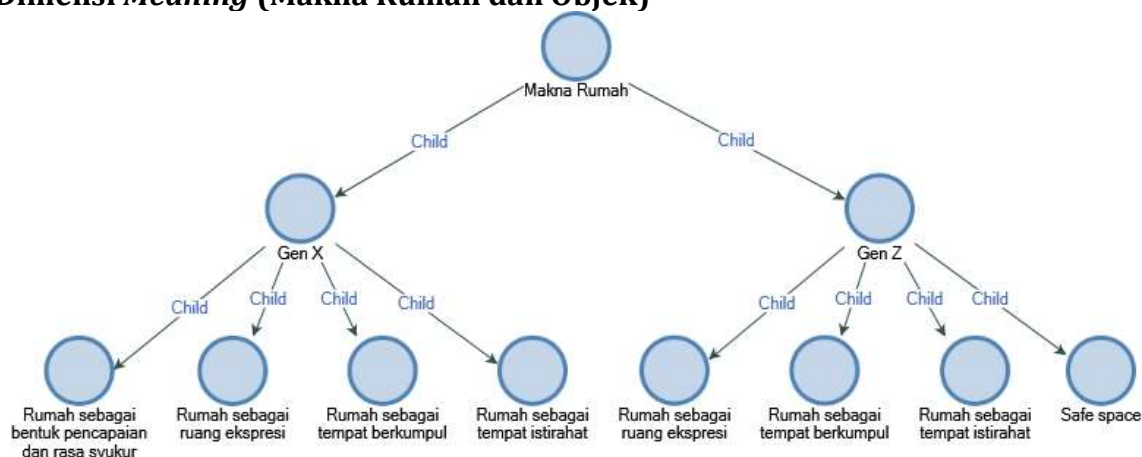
Dimensi *Meaning* (Makna Rumah dan Objek)

Makna Rumah

Child

Child

Gen X

Gen Z

Child

Child

Child

Child

Child

Child

Child

Child

Rumah sebagai bentuk pencapaian dan rasa syukur

Rumah sebagai ruang ekspresi

Rumah sebagai tempat berkumpul

Rumah sebagai tempat istirahat

Rumah sebagai ruang ekspresi

Rumah sebagai tempat berkumpul

Rumah sebagai tempat istirahat

Safe space